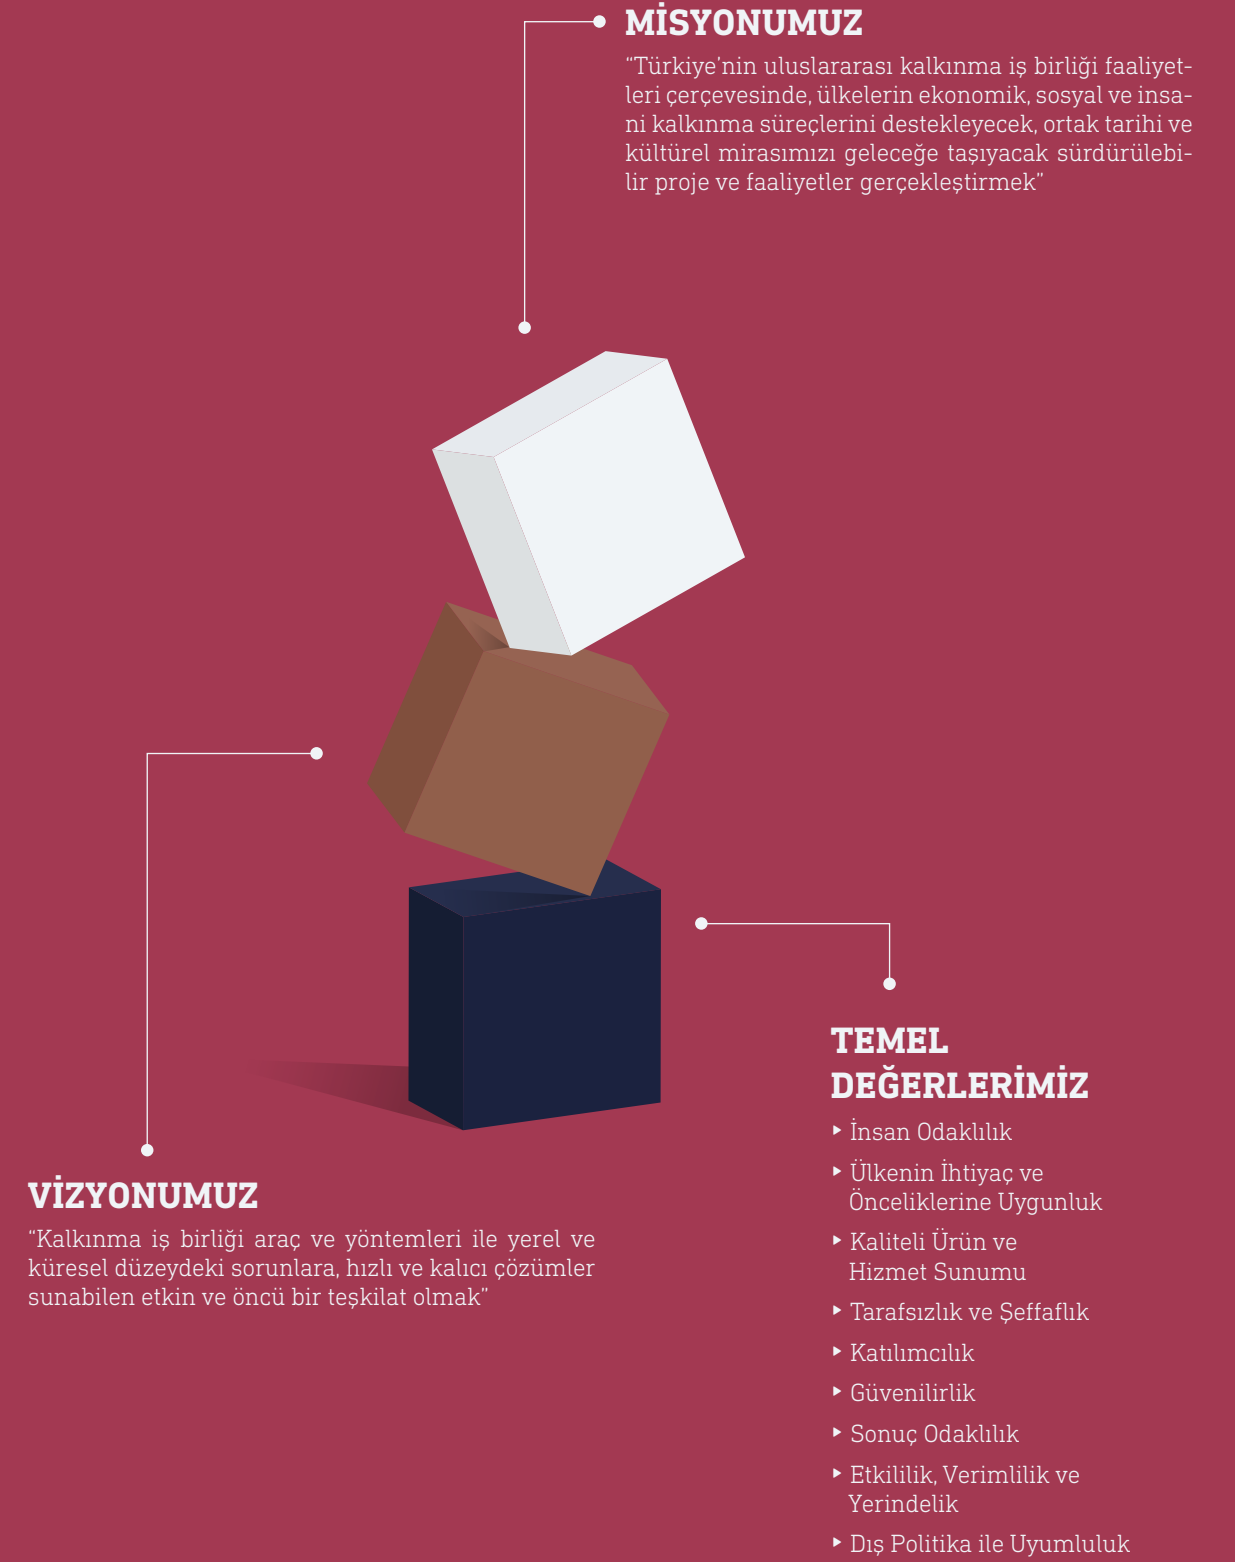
MİSYONUMUZ

"Türkiye'nin uluslararası kalkınma iş birliği faaliyetleri çerçevesinde, ülkelerin ekonomik, sosyal ve insani kalkınma süreçlerini destekleyecek, ortak tarihi ve kültürel mirasımızı geleceğe taşıyacak sürdürülebilir proje ve faaliyetler gerçekleştirmek"

VİZYONUMUZ

"Kalkınma iş birliği araç ve yöntemleri ile yerel ve küresel düzeydeki sorunlara, hızlı ve kalıcı çözümler sunabilen etkin ve öncü bir teşkilat olmak"

TEMEL DEĞERLERİMİZ

- İnsan Odaklılık
- Ülkenin İhtiyaç ve Önceliklerine Uygunluk
- Kaliteli Ürün ve Hizmet Sunumu
- Tarafsızlık ve Şeffaflık
- Katılımcılık
- Güvenilirlik
- Sonuç Odaklılık
- Etkililik, Verimlilik ve Yerindelik
- Dış Politika ile Uyumluluk